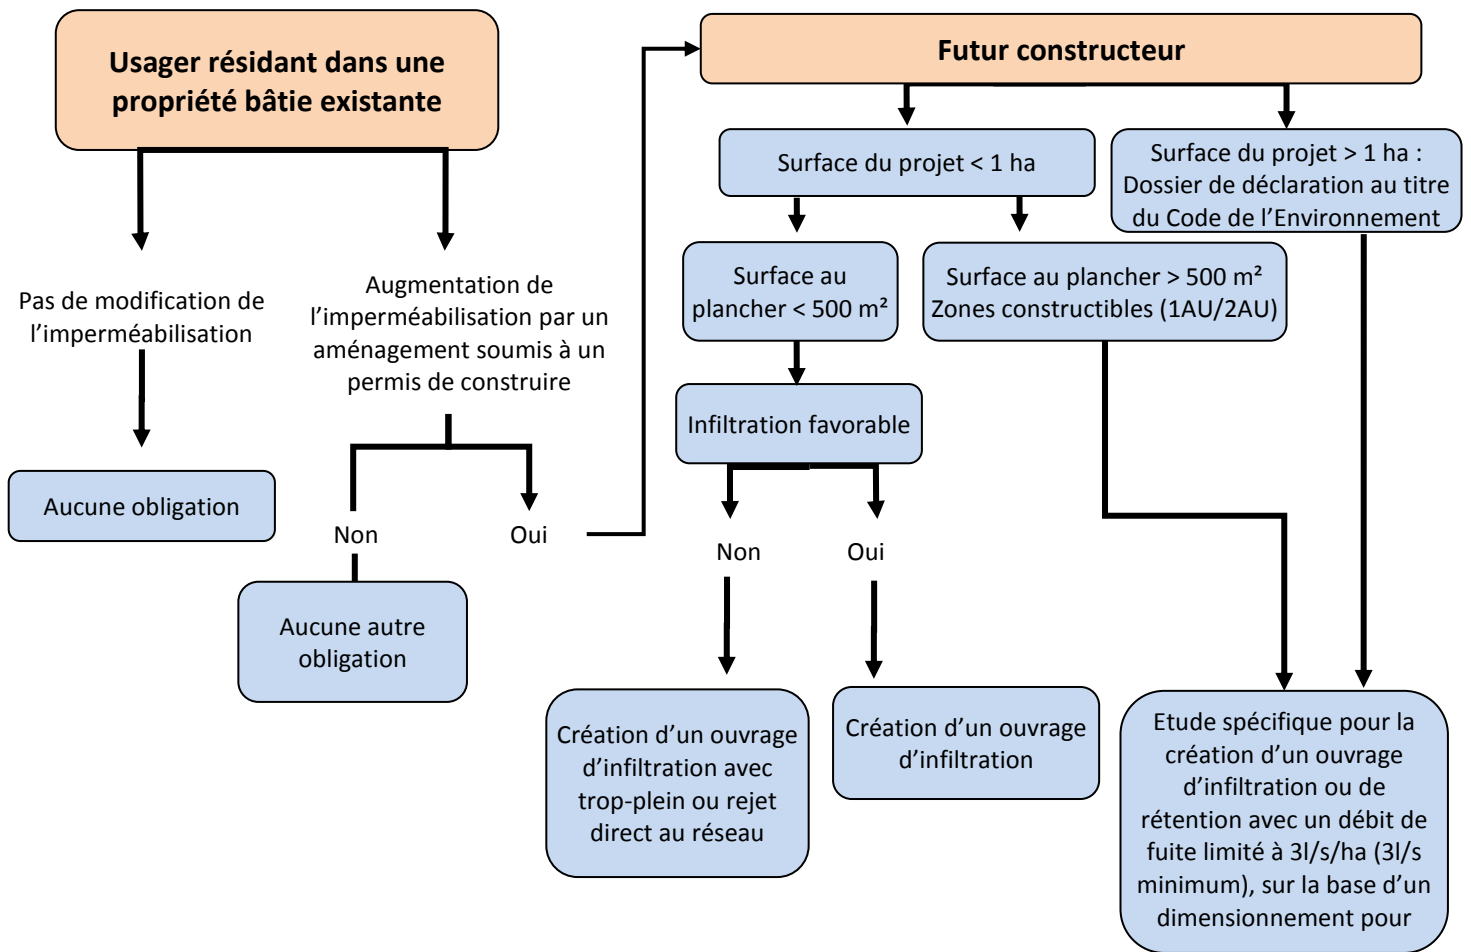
Usager résidant dans une propriété bâtie existante

Pas de modification de l'imperméabilisation

Aucune obligation

Augmentation de l'imperméabilisation par un aménagement soumis à un permis de construire

Non

Aucune autre obligation

Oui

Futur constructeur

Surface du projet < 1 ha

Surface du projet > 1 ha : Dossier de déclaration au titre du Code de l'Environnement

Surface au plancher < 500 m²

Surface au plancher > 500 m² Zones constructibles (1AU/2AU)

Infiltration favorable

Non

Oui

Création d'un ouvrage d'infiltration avec trop-plein ou rejet direct au réseau

Création d'un ouvrage d'infiltration

Etude spécifique pour la création d'un ouvrage d'infiltration ou de rétention avec un débit de fuite limité à 3l/s/ha (3l/s minimum), sur la base d'un dimensionnement pour